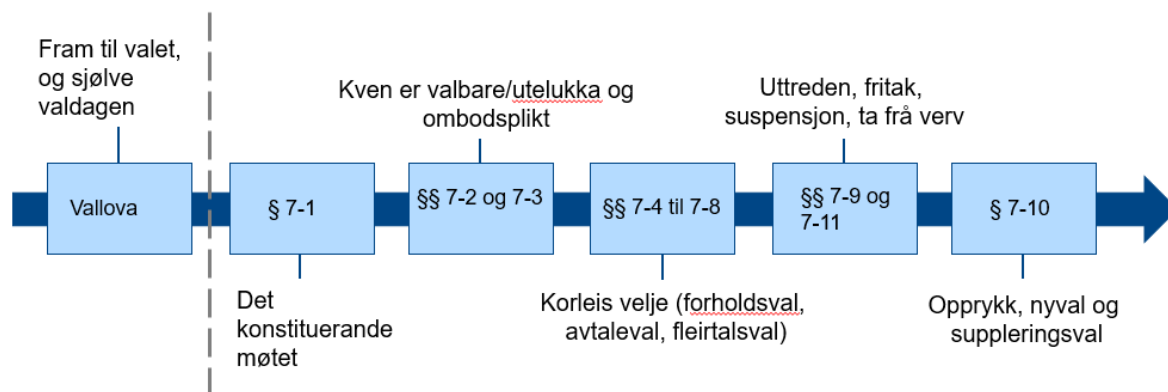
Fram til valet, og sjølve valdagen

Vallova

Det konstituerande møtet

§ 7-1

Kven er valbare/utelukka og ombodsplikt

§§ 7-2 og 7-3

§§ 7-4 til 7-8

Korleis velje (forholdsval, avtaleval, fleirtalsval)

Uttreden, fritak, suspensjon, ta frå verv

§§ 7-9 og 7-11

§ 7-10

Opprykk, nyval og suppleringsval